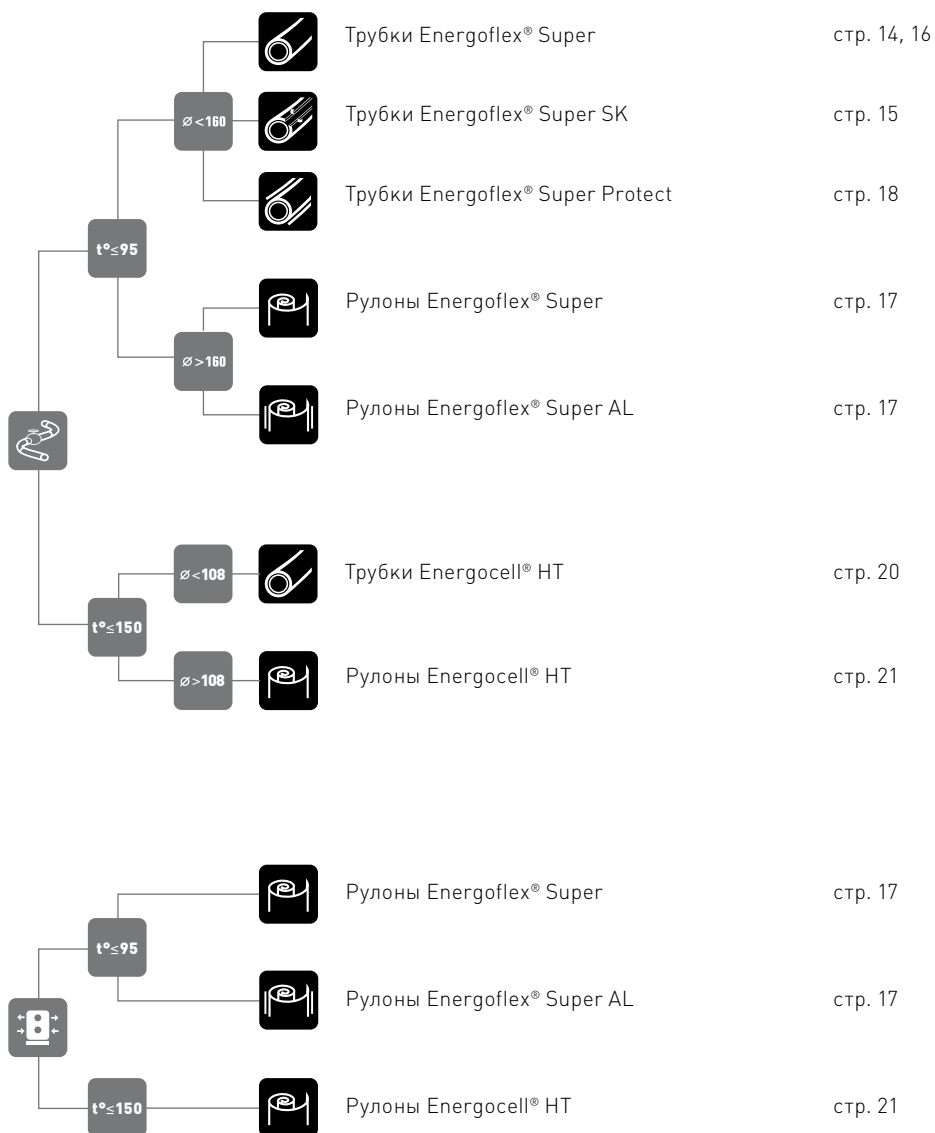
Трубки Energoflex® Super стр. 14, 16

$\varnothing<160$

Трубки Energoflex® Super SK стр. 15

Трубки Energoflex® Super Protect стр. 18

t°≤95

Рулоны Energoflex® Super стр. 17

$\varnothing>160$

Рулоны Energoflex® Super AL стр. 17

$\varnothing<108$

Трубки Energocell® HT стр. 20

t°≤150

$\varnothing>108$

Рулоны Energocell® HT стр. 21

Рулоны Energoflex® Super стр. 17

t°≤95

Рулоны Energoflex® Super AL стр. 17

t°≤150

Рулоны Energocell® HT стр. 21